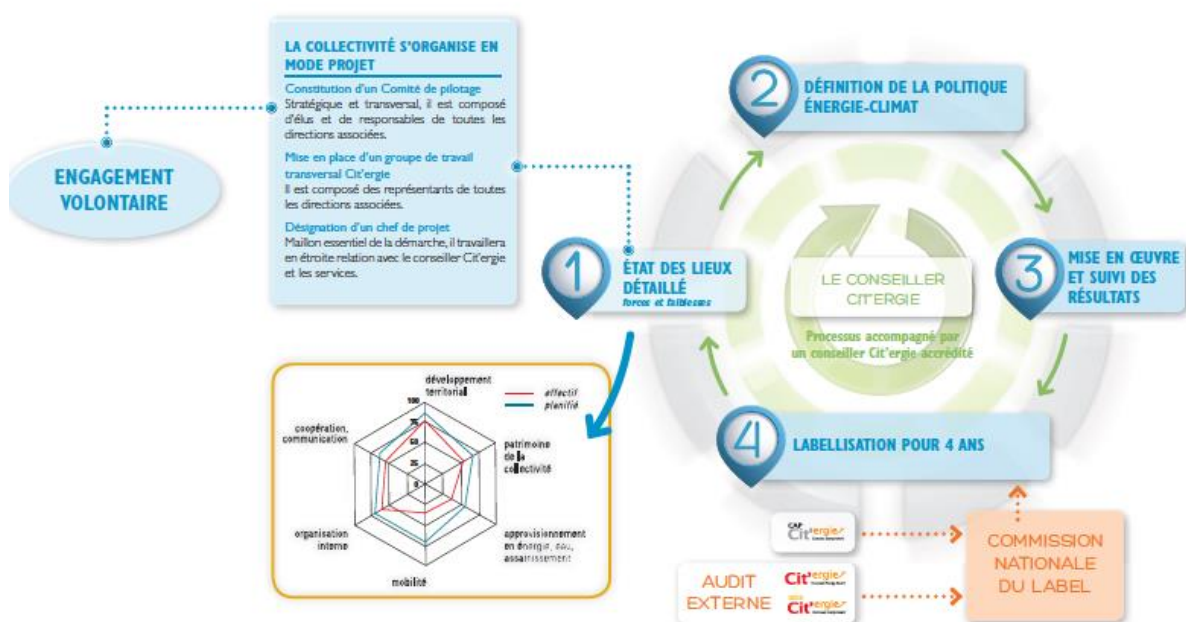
ENGAGEMENT VOLONTAIRE

LA COLLECTIVITÉ S'ORGANISE EN MODE PROJET

Constitution d'un Comité de pilotage
Stratégique et transversal, il est composé d'élus et de responsables de toutes les directions associées.

Mise en place d'un groupe de travail transversal Cit'ergie
Il est composé des représentants de toutes les directions associées.

Désignation d'un chef de projet
Maillon essentiel de la démarche, il travaillera en étroite relation avec le conseiller Cit'ergie et les services.

1 ÉTAT DES LIEUX DÉTAILLÉ
forces et faiblesses

2 DÉFINITION DE LA POLITIQUE ÉNERGIE-CLIMAT

3 MISE EN ŒUVRE ET SUIVI DES RÉSULTATS

4 LABELLISATION POUR 4 ANS

LE CONSEILLER CIT'ERGIE

Processus accompagné par un conseiller Cit'ergie accrédité

développement territorial
effectif
planifié
100
75
50
25
0
coopération, communication
patrimoine de la collectivité
approvisionnement en énergie, eau, assainissement
mobilité
organisation interne

CAP Cit'ergie
AUDIT EXTERNE
Cit'ergie
Cit'ergie

COMMISSION NATIONALE DU LABEL